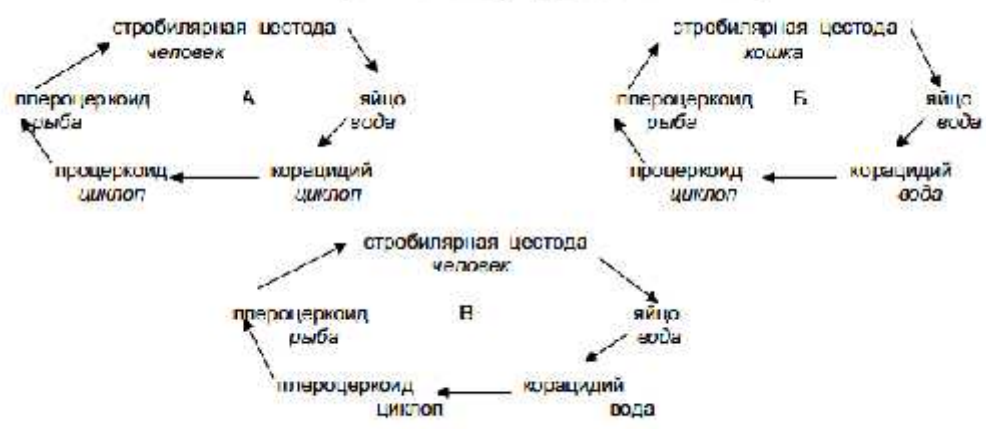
стробилярная цестода
человек

плероцеркоид
рыба

А

яйцо
вода

процеркоид
циклоп

корацидий
циклоп

стробилярная цестода
кошка

плероцеркоид
рыба

Б

яйцо
вода

процеркоид
циклоп

корацидий
вода

стробилярная цестода
человек

плероцеркоид
рыба

В

яйцо
вода

плероцеркоид
циклоп

корацидий
вода